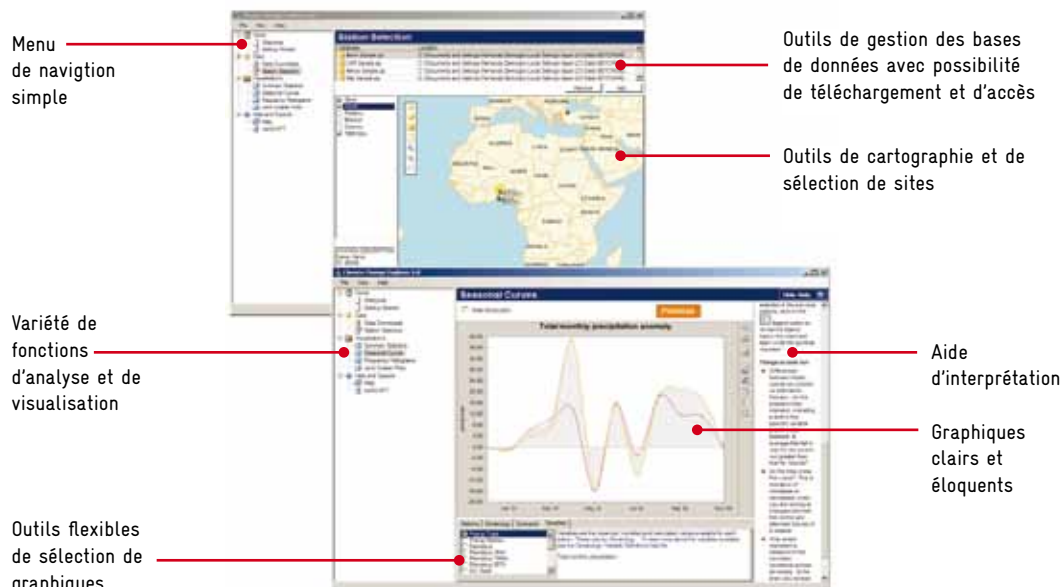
Menu de navigtion simple

Outils de gestion des bases de données avec possibilité de téléchargement et d'accès

Outils de cartographie et de sélection de sites

Variété de fonctions d'analyse et de visualisation

Aide d'interprétation

Graphiques clairs et éloquents

Outils flexibles de sélection de graphiques

Station Selection

Seasonal Curves

Total monthly precipitation anomaly